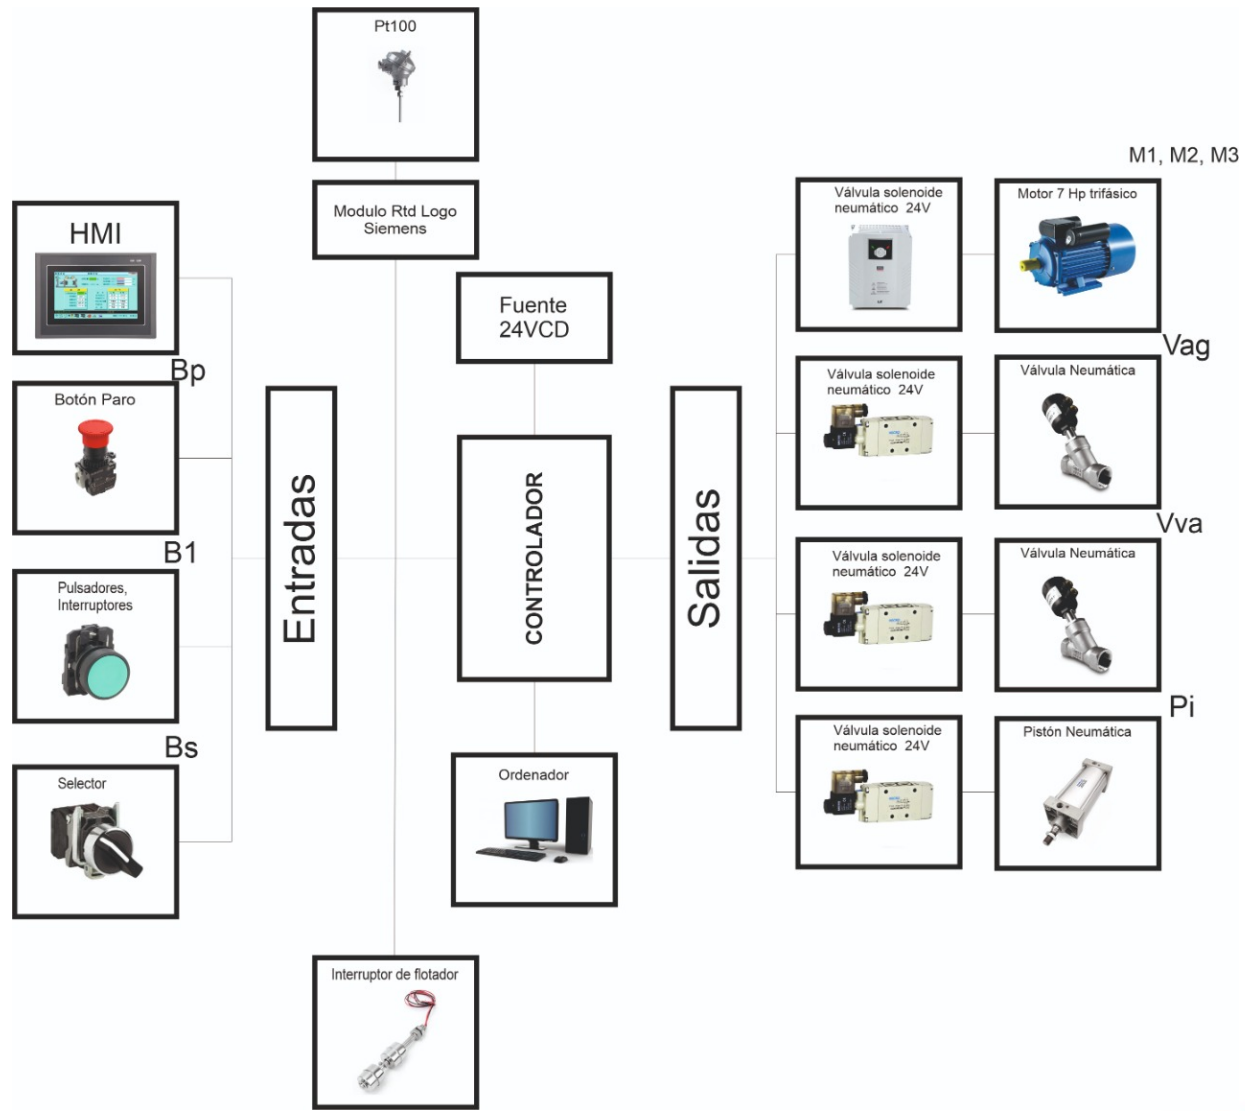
Pt100

Modulo Rtd Logo Siemens

HMI

Bp

Botón Paro

B1

Pulsadores, Interruptores

Bs

Selector

Entradas

Fuente 24VCD

CONTROLADOR

Ordenador

Interruptor de flotador

Salidas

M1, M2, M3

Válvula solenoide neumático 24V

Motor 7 Hp trifásico

Vag

Válvula solenoide neumático 24V

Válvula Neumática

Vva

Válvula solenoide neumático 24V

Válvula Neumática

Pi

Válvula solenoide neumático 24V

Pistón Neumática